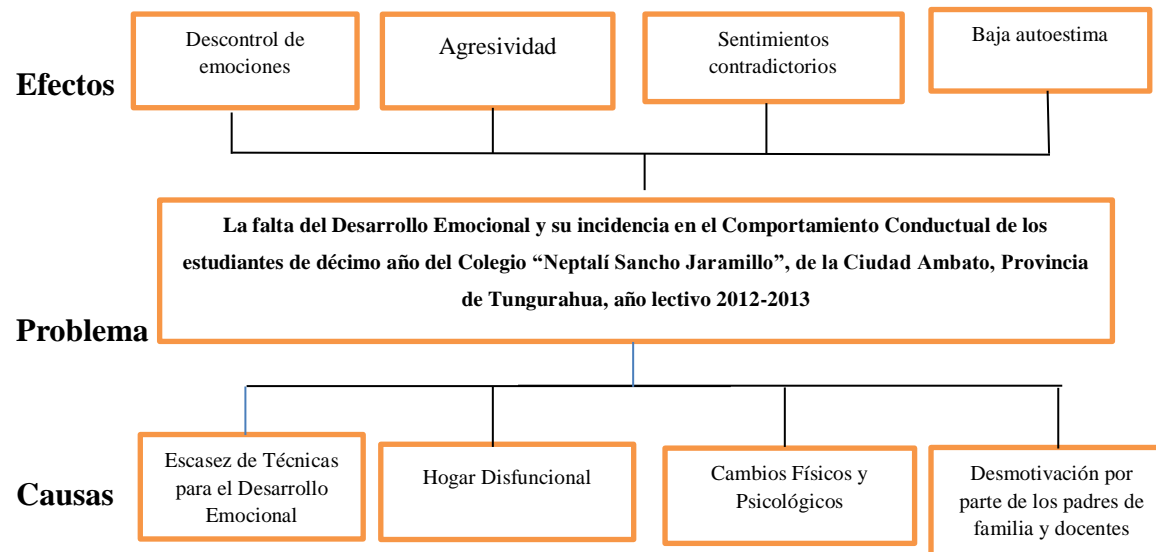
Efectos

Descontrol de emociones

Agresividad

Sentimientos contradictorios

Baja autoestima

La falta del Desarrollo Emocional y su incidencia en el Comportamiento Conductual de los estudiantes de décimo año del Colegio "Neptalí Sancho Jaramillo", de la Ciudad Ambato, Provincia de Tungurahua, año lectivo 2012-2013

Problema

Causas

Escasez de Técnicas para el Desarrollo Emocional

Hogar Disfuncional

Cambios Físicos y Psicológicos

Desmotivación por parte de los padres de familia y docentes